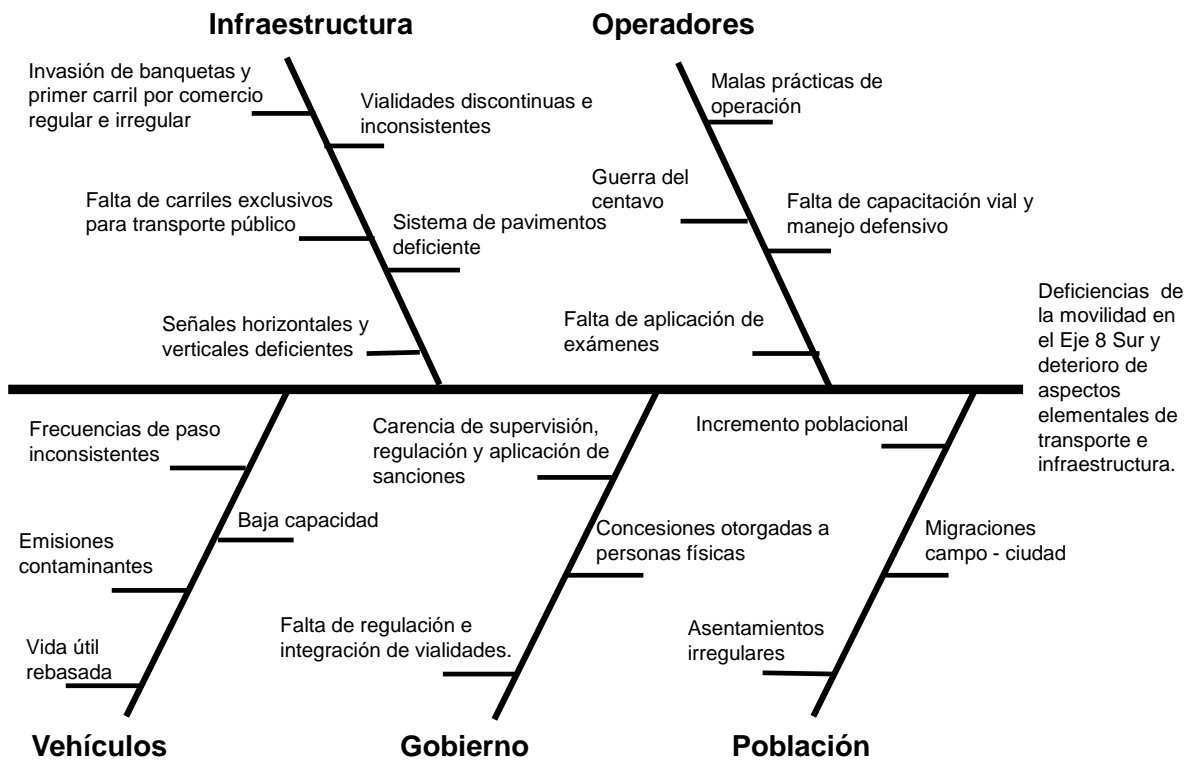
Infraestructura

Invasión de banquetas y primer carril por comercio regular e irregular

Vialidades discontinuas e inconsistentes

Falta de carriles exclusivos para transporte público

Sistema de pavimentos deficiente

Señales horizontales y verticales deficientes

Operadores

Malas prácticas de operación

Guerra del centavo

Falta de capacitación vial y manejo defensivo

Falta de aplicación de exámenes

Deficiencias de la movilidad en el Eje 8 Sur y deterioro de aspectos elementales de transporte e infraestructura.

Frecuencias de paso inconsistentes

Baja capacidad

Emisiones contaminantes

Vida útil rebasada

Vehículos

Carencia de supervisión, regulación y aplicación de sanciones

Concesiones otorgadas a personas físicas

Falta de regulación e integración de vialidades.

Gobierno

Incremento poblacional

Migraciones campo - ciudad

Asentamientos irregulares

Población